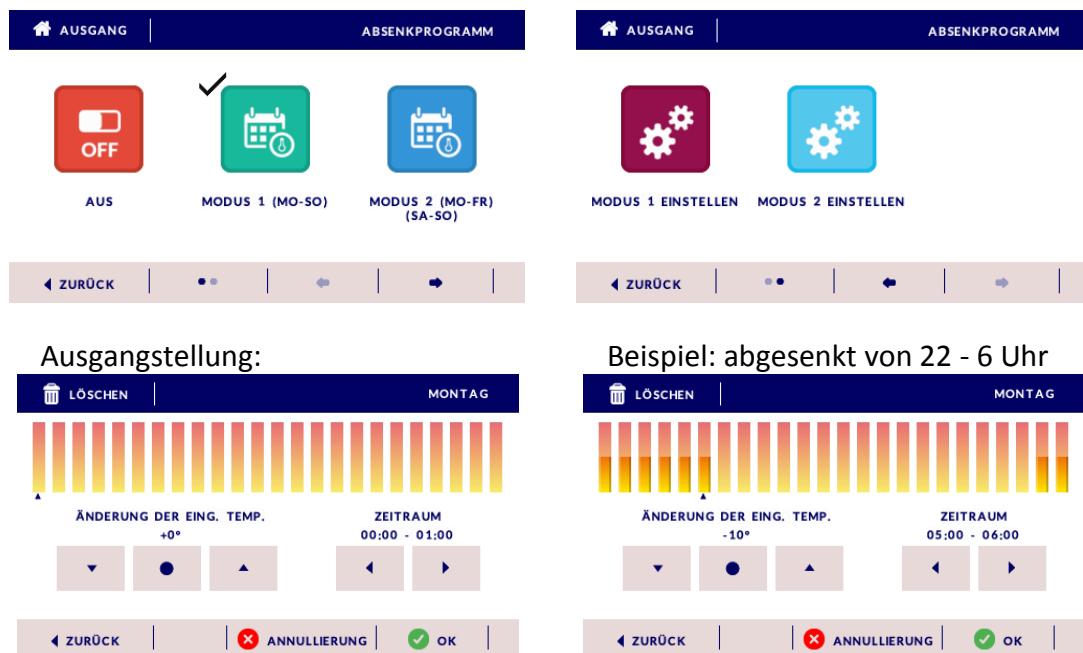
AUSGANG | ABSENKPROGRAMM

OFF

AUS

MODUS 1 (MO-SO)

MODUS 2 (MO-FR) (SA-SO)

ZURÜCK

AUSGANG | ABSENKPROGRAMM

MODUS 1 EINSTELLEN

MODUS 2 EINSTELLEN

ZURÜCK

Ausgangstellung:

LÖSCHEN | MONTAG

ÄNDERUNG DER EING. TEMP.
+0°

ZEITRAUM
00:00 - 01:00

ZURÜCK | ANNULLIERUNG | OK

Beispiel: abgesenkt von 22 - 6 Uhr

LÖSCHEN | MONTAG

ÄNDERUNG DER EING. TEMP.
-10°

ZEITRAUM
05:00 - 06:00

ZURÜCK | ANNULLIERUNG | OK